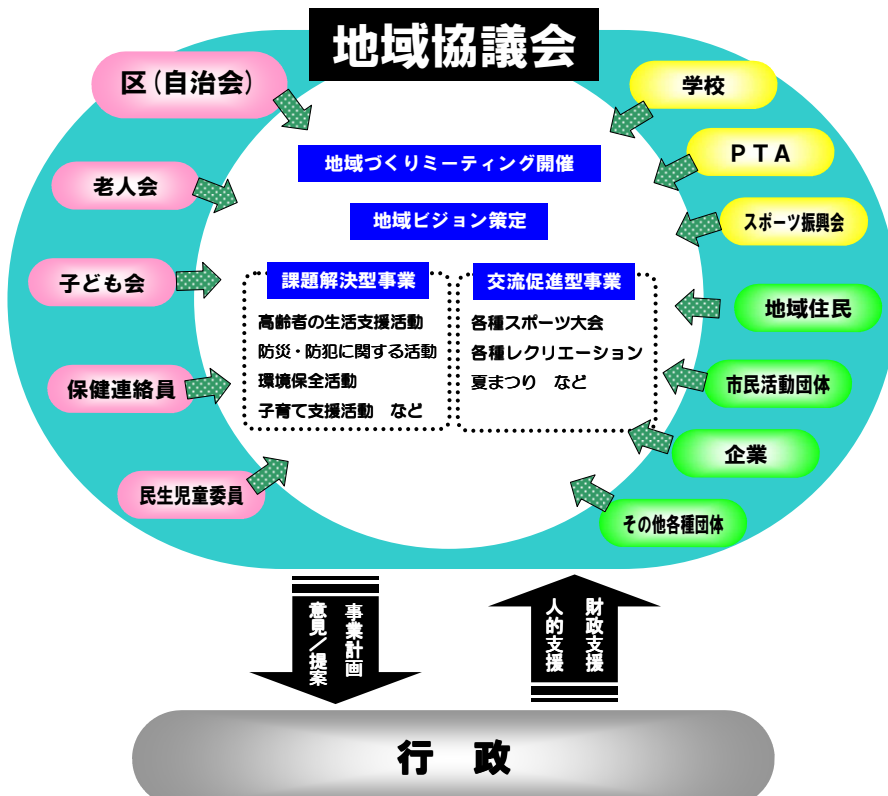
地域協議会

区（自治会）

老人会

子ども会

保健連絡員

民生児童委員

学校

ＰＴＡ

スポーツ振興会

地域住民

市民活動団体

企業

その他各種団体

地域づくりミーティング開催

地域ビジョン策定

課題解決型事業

高齢者の生活支援活動
防災・防犯に関する活動
環境保全活動
子育て支援活動　など

交流促進型事業

各種スポーツ大会
各種レクリエーション
夏まつり　など

事業計画
意見／提案

財政支援
人的支援

行　政